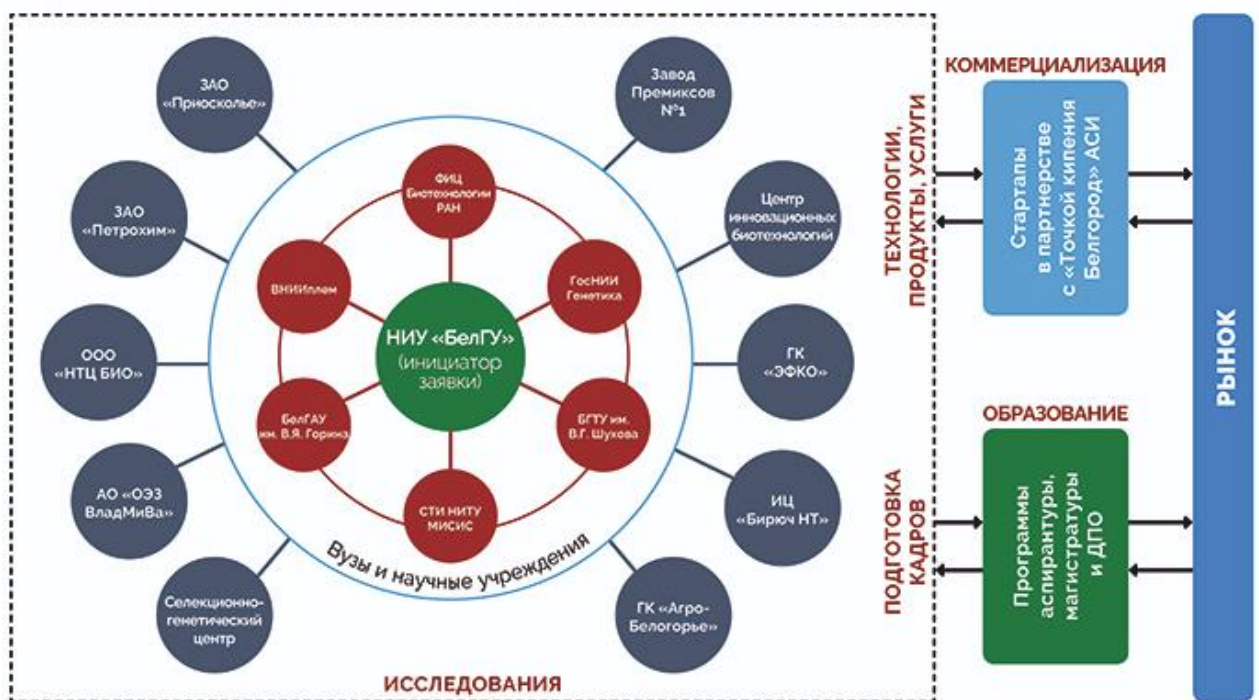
ЗАО «Приосколье»

Завод Премиксов №1

ЗАО «Петрохим»

Центр инновационных биотехнологий

ООО «НТЦ БИО»

ГК «ЭФКО»

АО «ОЭЗ ВладМиВа»

ИЦ «Бирюч НТ»

Селекционно-генетический центр

ГК «Агро-Белогорье»

ФИЦ Биотехнологии РАН

ВНИИплем

ГосНИИ Генетика

НИУ «БелГУ» (инициатор заявки)

БелГАУ им. В.Я. Горина

БГТУ им. В.Г. Шухова

СТИ НИТУ МИСИС

Вузы и научные учреждения

ИССЛЕДОВАНИЯ

КОММЕРЦИАЛИЗАЦИЯ

ТЕХНОЛОГИИ, ПРОДУКТЫ, УСЛУГИ

Стартапы в партнерстве с «Точкой кипения Белгород» АСИ

ОБРАЗОВАНИЕ

ПОДГОТОВКА КАДРОВ

Программы аспирантуры, магистратуры и ДПО

РЫНОК